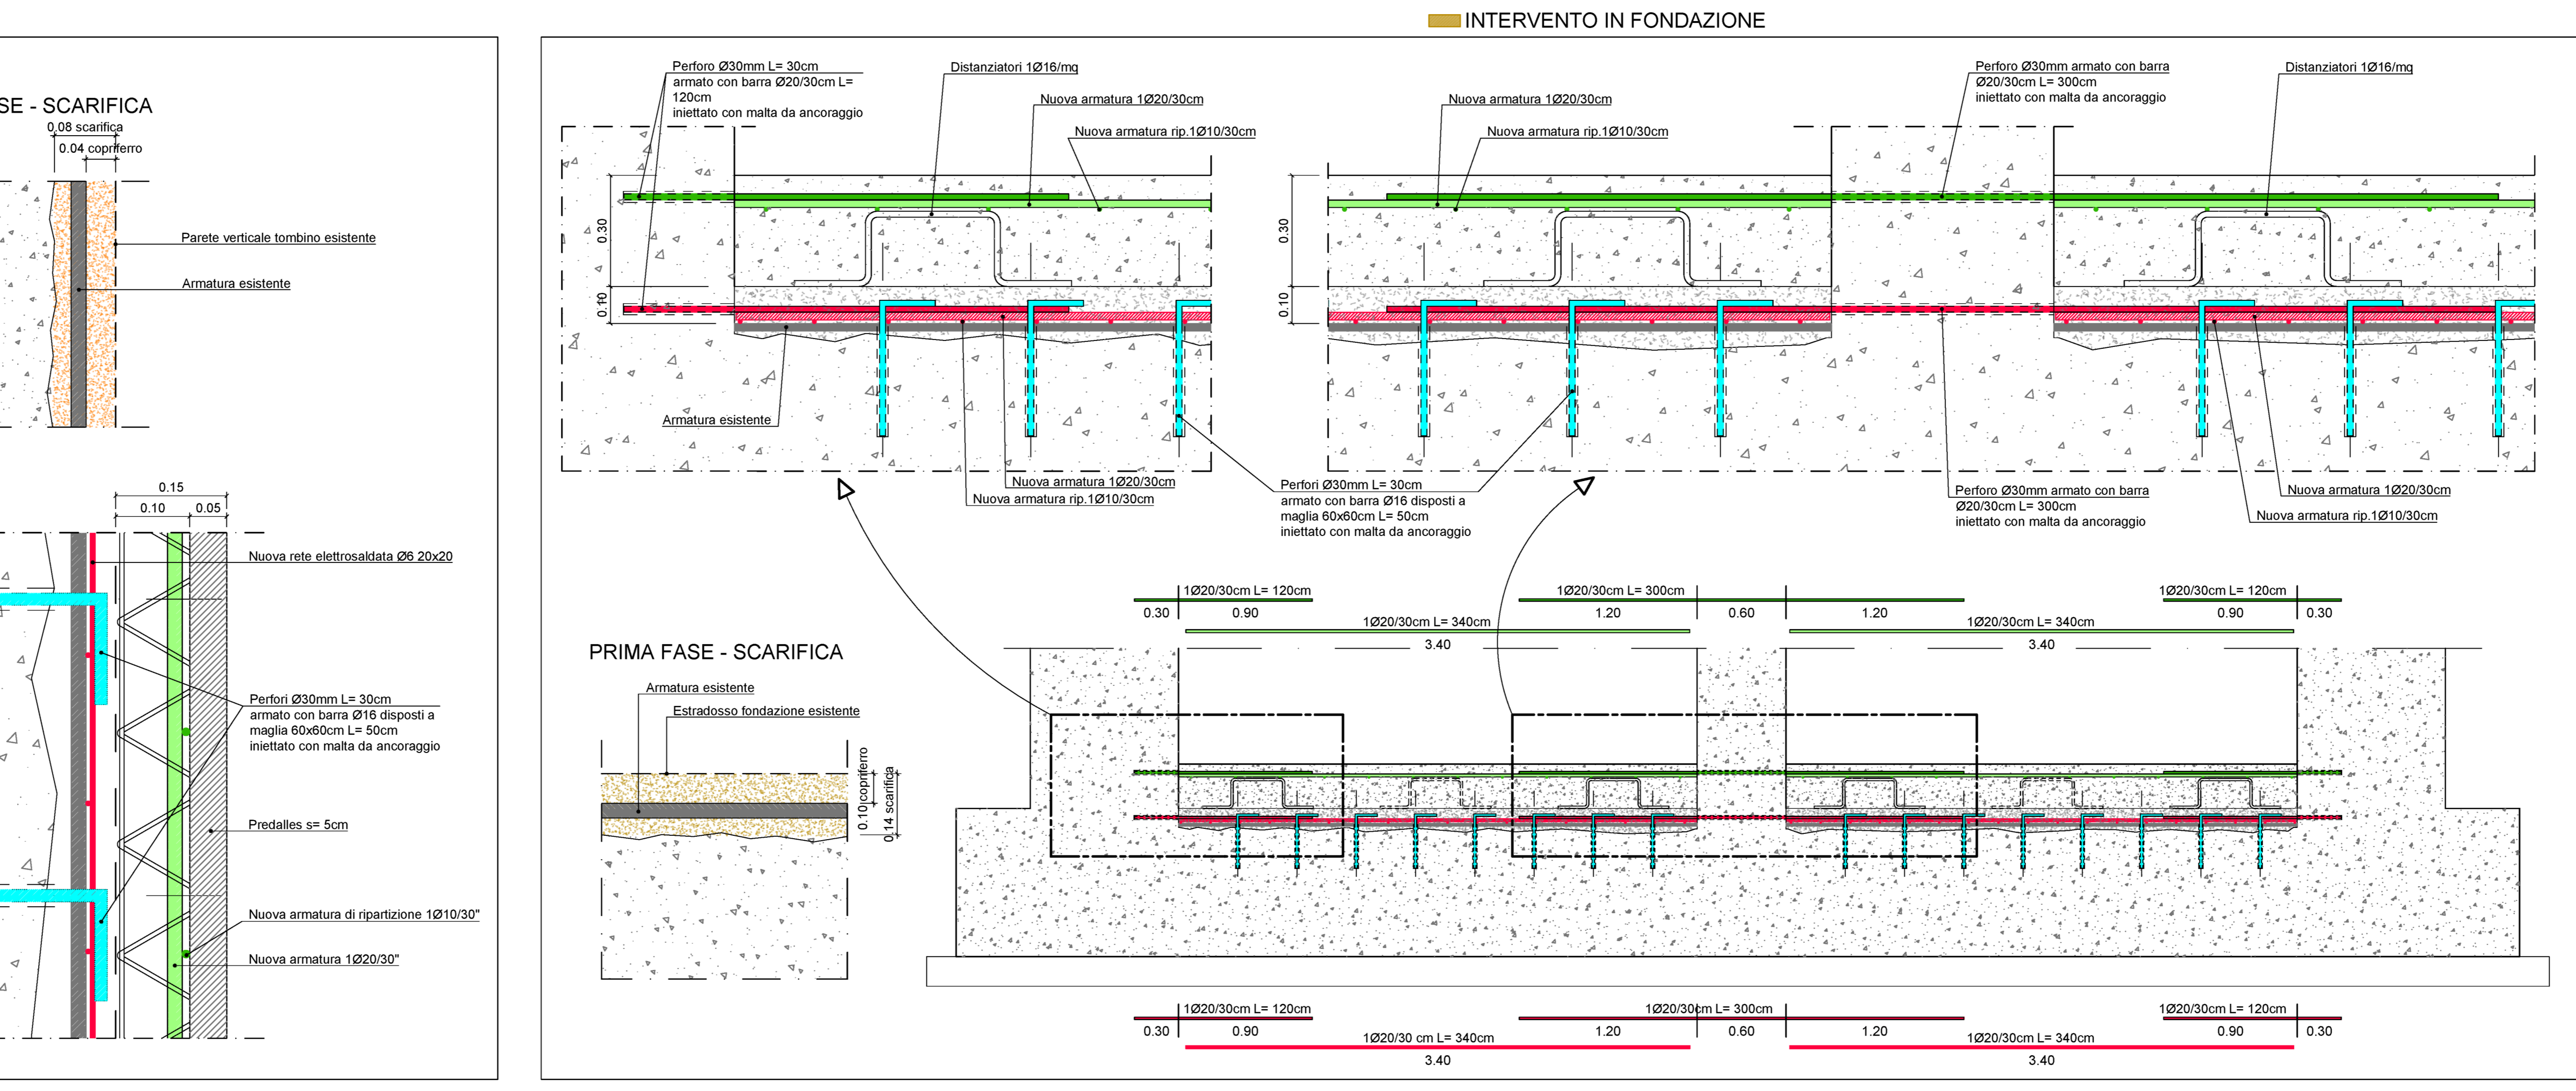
INTERVENTO IN FONDAZIONE

SE - SCARIFICA
0.08 scarifica
0.04 copriferro
Parete verticale tombino esistente
Armatura esistente

0.15
0.10
0.05
Nuova rete elettrosaldata Ø6 20x20
Perfori Ø30mm L= 30cm armato con barra Ø16 disposti a maglia 60x60cm L= 50cm iniettato con malta da ancoraggio
Predalles s= 5cm
Nuova armatura di ripartizione 1Ø10/30"
Nuova armatura 1Ø20/30"

Perforo Ø30mm L= 30cm armato con barra Ø20/30cm L= 120cm iniettato con malta da ancoraggio
Distanziatori 1Ø16/mq
Nuova armatura 1Ø20/30cm
Nuova armatura rip.1Ø10/30cm
0.30
0.10
Armatura esistente
Nuova armatura 1Ø20/30cm
Nuova armatura rip.1Ø10/30cm

Nuova armatura 1Ø20/30cm
Nuova armatura rip.1Ø10/30cm
Perforo Ø30mm armato con barra Ø20/30cm L= 300cm iniettato con malta da ancoraggio
Distanziatori 1Ø16/mq
0.30
0.10
Perfori Ø30mm L= 30cm armato con barra Ø16 disposti a maglia 60x60cm L= 50cm iniettato con malta da ancoraggio
Perforo Ø30mm armato con barra Ø20/30cm L= 300cm iniettato con malta da ancoraggio
Nuova armatura 1Ø20/30cm
Nuova armatura rip.1Ø10/30cm

1Ø20/30cm L= 120cm
1Ø20/30cm L= 300cm
1Ø20/30cm L= 120cm
0.30
0.90
1.20
0.60
1.20
0.90
0.30
1Ø20/30cm L= 340cm
1Ø20/30cm L= 340cm
3.40
3.40

PRIMA FASE - SCARIFICA
Armatura esistente
Estradosso fondazione esistente
0.10 copriferro
0.14 scarifica

1Ø20/30cm L= 120cm
1Ø20/30cm L= 300cm
1Ø20/30cm L= 120cm
0.30
0.90
1.20
0.60
1.20
0.90
0.30
1Ø20/30 cm L= 340cm
1Ø20/30cm L= 340cm
3.40
3.40